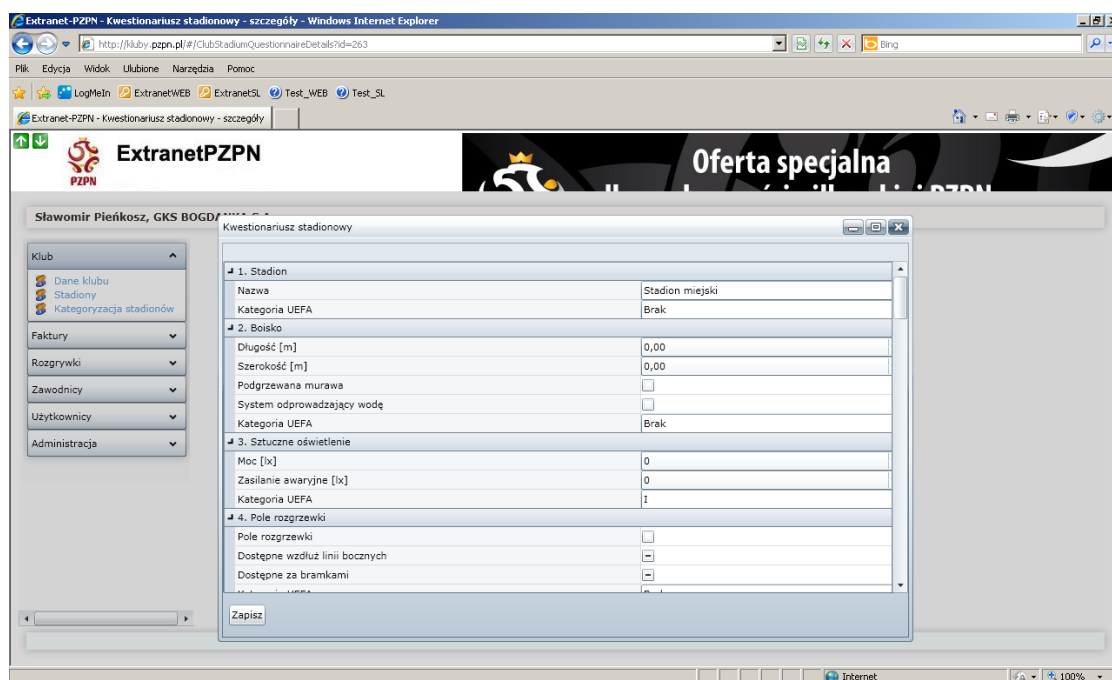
Extranet-PZPN - Kwestionariusz stadionowy - szczegóły - Windows Internet Explorer

http://kluby.pzpn.pl/#/ClubStadiumQuestionnaireDetails?id=263

Bing

Plik Edycja Widok Ulubione Narzędzia Pomoc

LogMeIn ExtranetWEB ExtranetSL Test_WEB Test_SL

Extranet-PZPN - Kwestionariusz stadionowy - szczegóły

PZPN

ExtranetPZPN

Oferta specjalna

Sławomir Pieńkosz, GKS BOGDA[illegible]

Klub

Dane klubu
Stadiony
Kategoryzacja stadionów

Faktury

Rozgrywki

Zawodnicy

Użytkownicy

Administracja

Kwestionariusz stadionowy

1. Stadion

| Nazwa | Stadion miejski |
|---|---|
| Kategoria UEFA | Brak |

2. Boisko

| Długość [m] | 0,00 |
|---|---|
| Szerokość [m] | 0,00 |
| Podgrzewana murawa | |
| System odprowadzający wodę | |
| Kategoria UEFA | Brak |

3. Sztuczne oświetlenie

| Moc [lx] | 0 |
|---|---|
| Zasilanie awaryjne [lx] | 0 |
| Kategoria UEFA | I |

4. Pole rozgrzewki

| Pole rozgrzewki | |
|---|---|
| Dostępne wzdłuż linii bocznych | |
| Dostępne za bramkami | |
| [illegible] | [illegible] |

Zapisz

Internet

100%